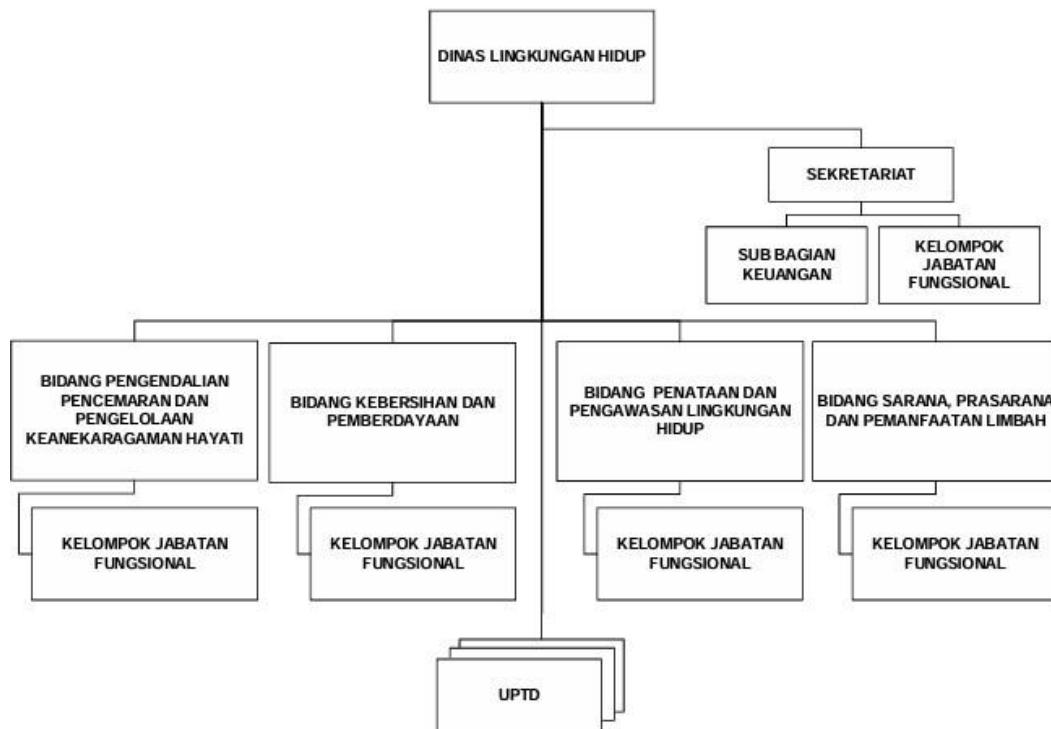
DINAS LINGKUNGAN HIDUP

SEKRETARIAT

SUB BAGIAN KEUANGAN

KELOMPOK JABATAN FUNGSIONAL

BIDANG PENGENDALIAN PENCEMARAN DAN PENGELOLAAN KEANEKARAGAMAN HAYATI

BIDANG KEBERSIHAN DAN PEMBERDAYAAN

BIDANG PENATAAN DAN PENGAWASAN LINGKUNGAN HIDUP

BIDANG SARANA, PRASARANA DAN PEMANFAATAN LIMBAH

KELOMPOK JABATAN FUNGSIONAL

KELOMPOK JABATAN FUNGSIONAL

KELOMPOK JABATAN FUNGSIONAL

KELOMPOK JABATAN FUNGSIONAL

UPTD